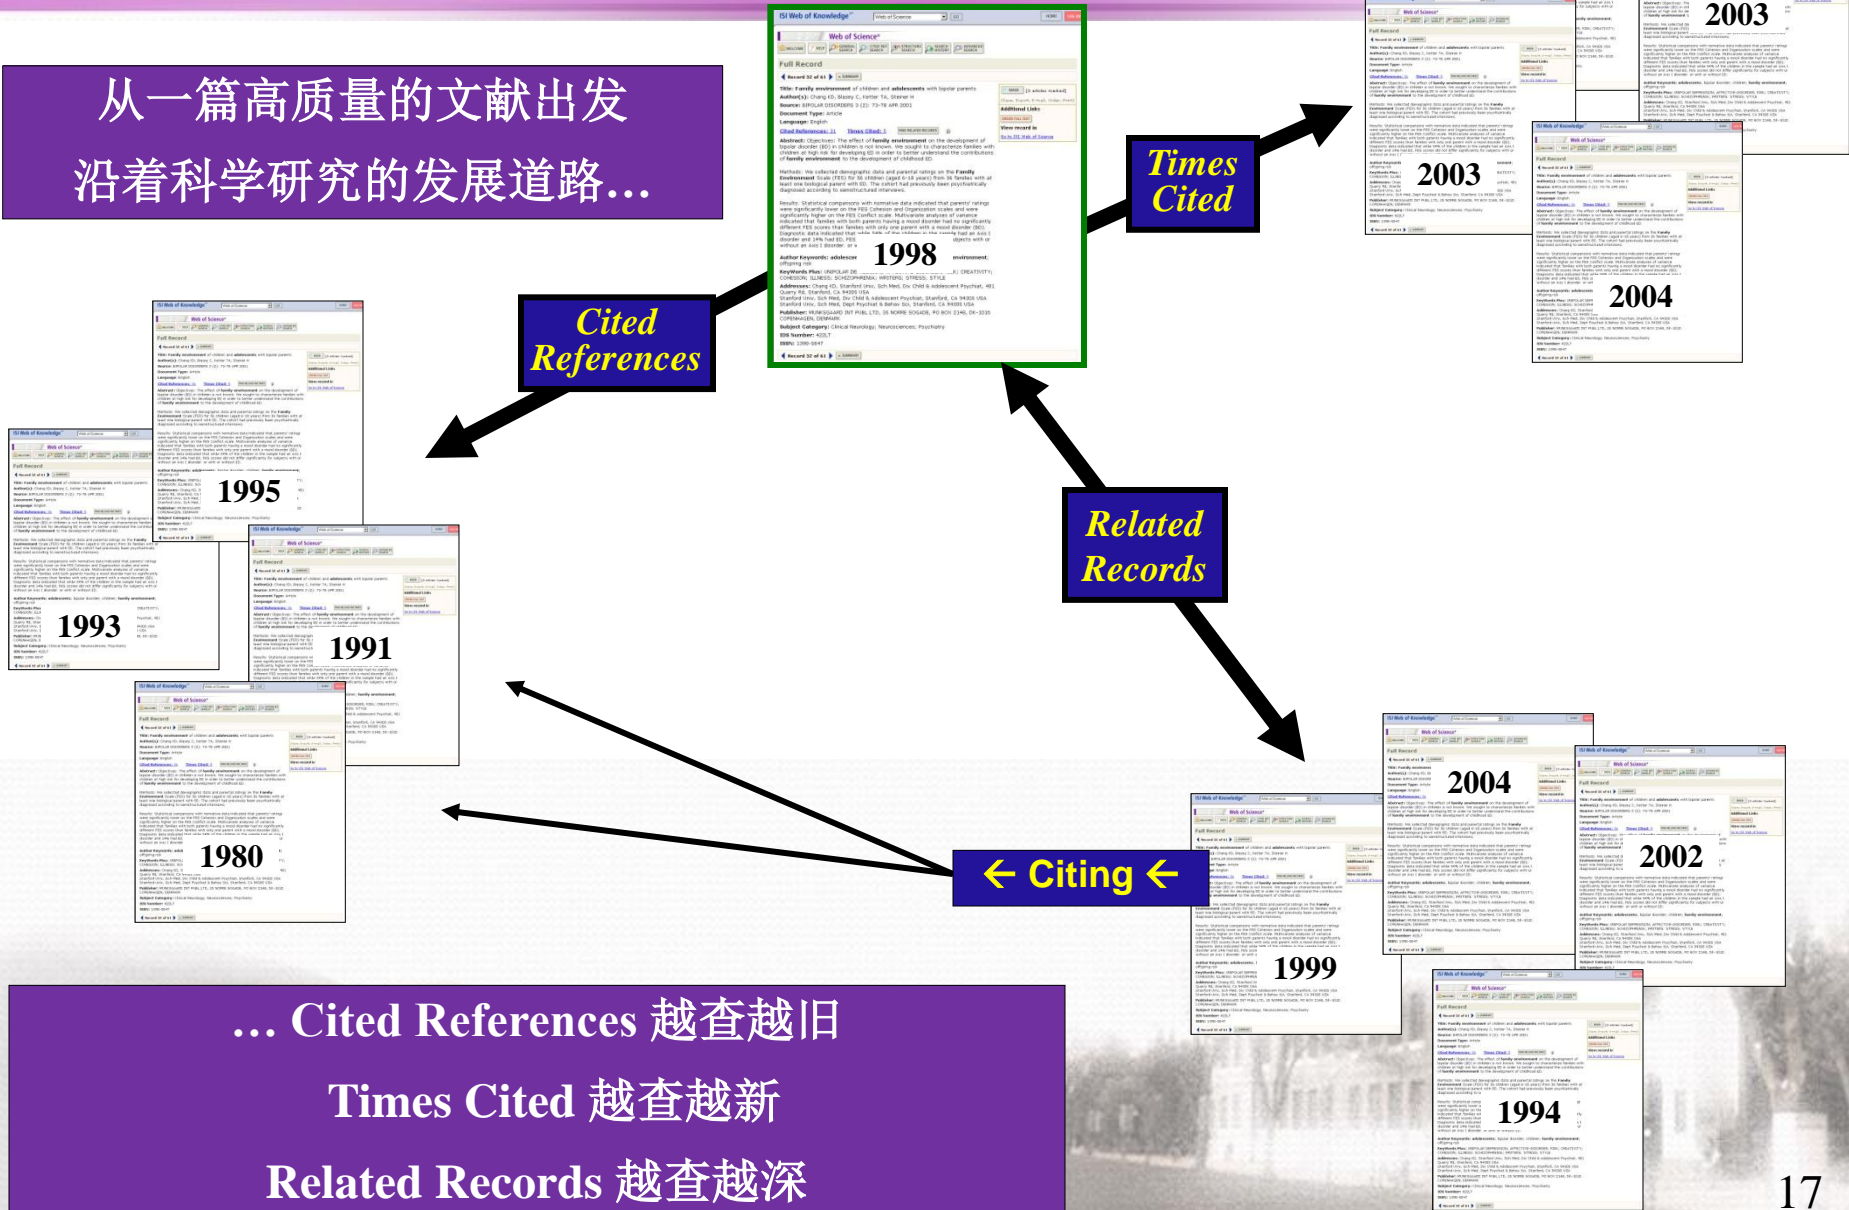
从一篇高质量的文献出发

沿着科学研究的发展道路…

Times Cited

Cited References

Related Records

← Citing ←

1998

2003

2003

2004

1995

1993

1991

1980

2004

2002

1999

1994

… Cited References 越查越旧

Times Cited 越查越新

Related Records 越查越深

17